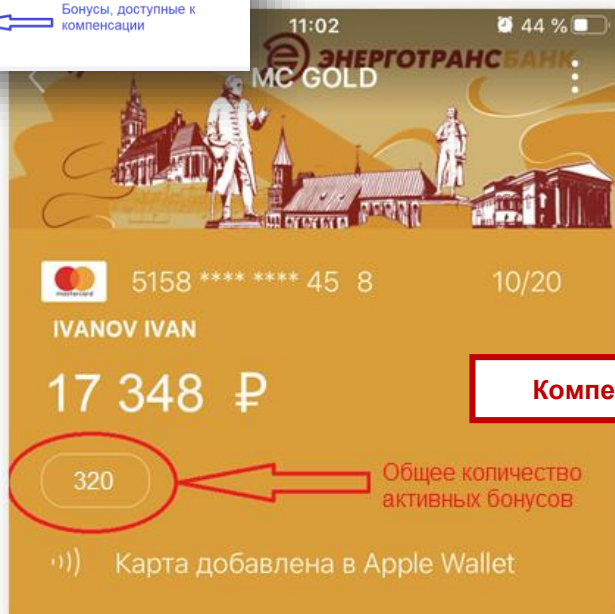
Бонусы, доступные к компенсации

11:02

44 %

ЭНЕРГОТРАНСБАНК

MC GOLD

mastercard

5158 **** **** 45 8

10/20

IVANOV IVAN

17 348 ₽

Компе

320

Общее количество активных бонусов

Карта добавлена в Apple Wallet